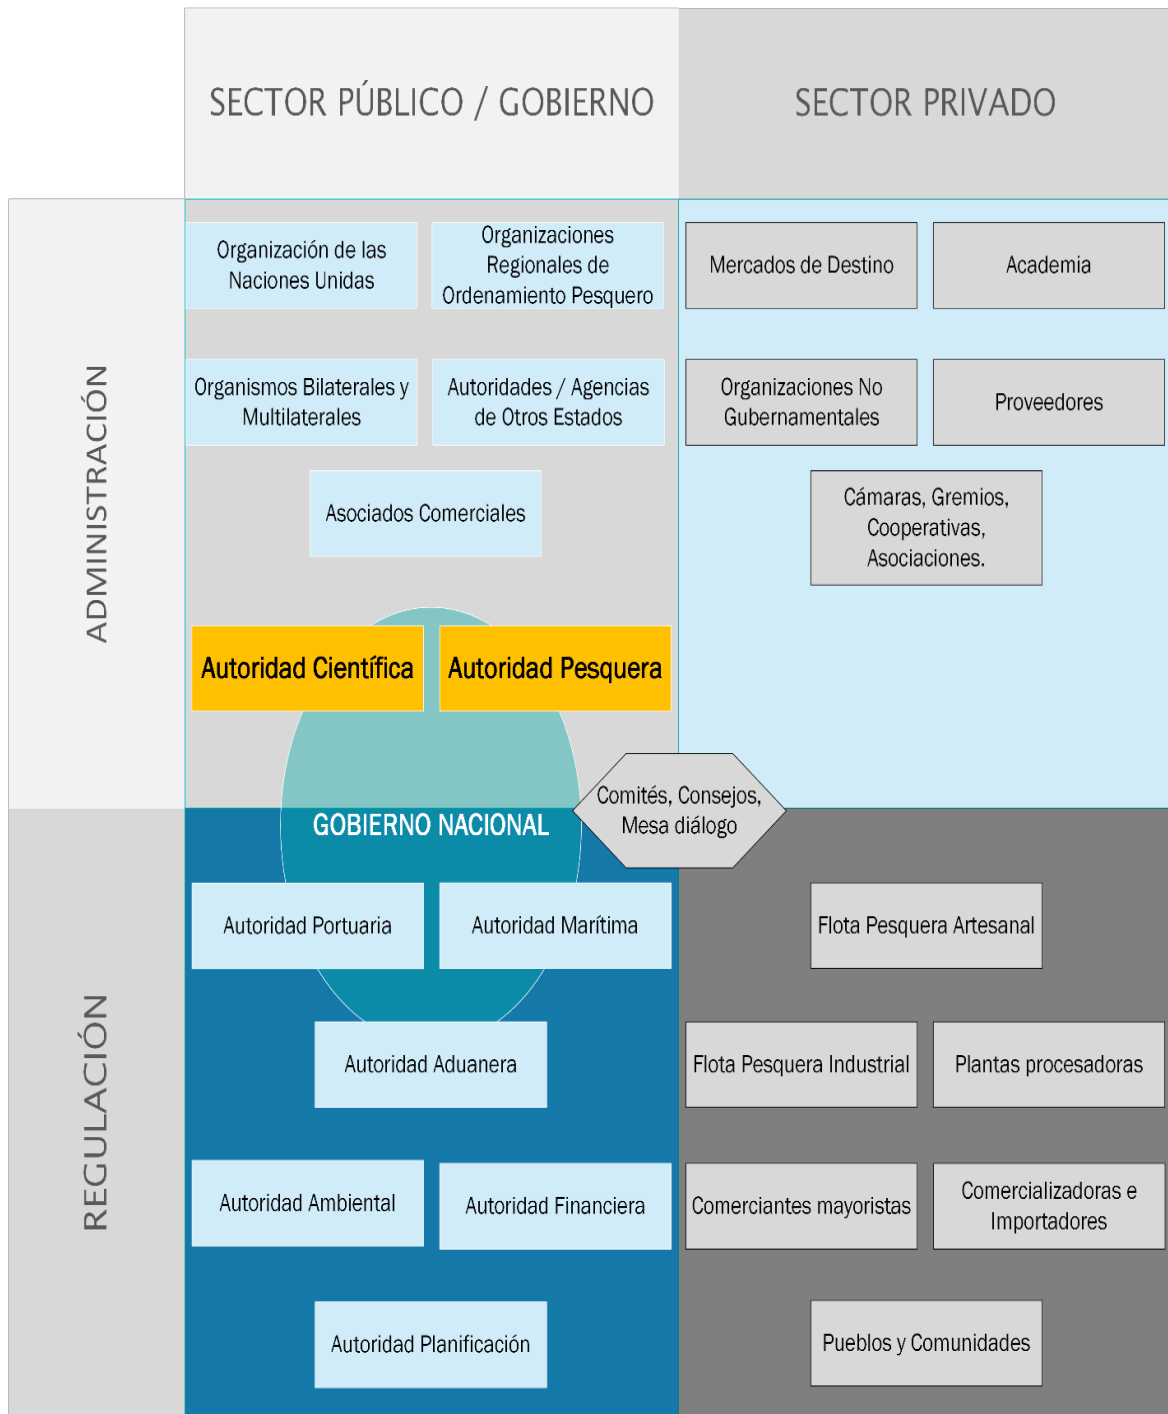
SECTOR PÚBLICO / GOBIERNO

SECTOR PRIVADO

ADMINISTRACIÓN

Organización de las Naciones Unidas

Organizaciones Regionales de Ordenamiento Pesquero

Mercados de Destino

Academia

Organismos Bilaterales y Multilaterales

Autoridades / Agencias de Otros Estados

Organizaciones No Gubernamentales

Proveedores

Asociados Comerciales

Cámaras, Gremios, Cooperativas, Asociaciones.

Autoridad Científica

Autoridad Pesquera

Comités, Consejos, Mesa diálogo

GOBIERNO NACIONAL

REGULACIÓN

Autoridad Portuaria

Autoridad Marítima

Flota Pesquera Artesanal

Autoridad Aduanera

Flota Pesquera Industrial

Plantas procesadoras

Autoridad Ambiental

Autoridad Financiera

Comerciantes mayoristas

Comercializadoras e Importadores

Autoridad Planificación

Pueblos y Comunidades